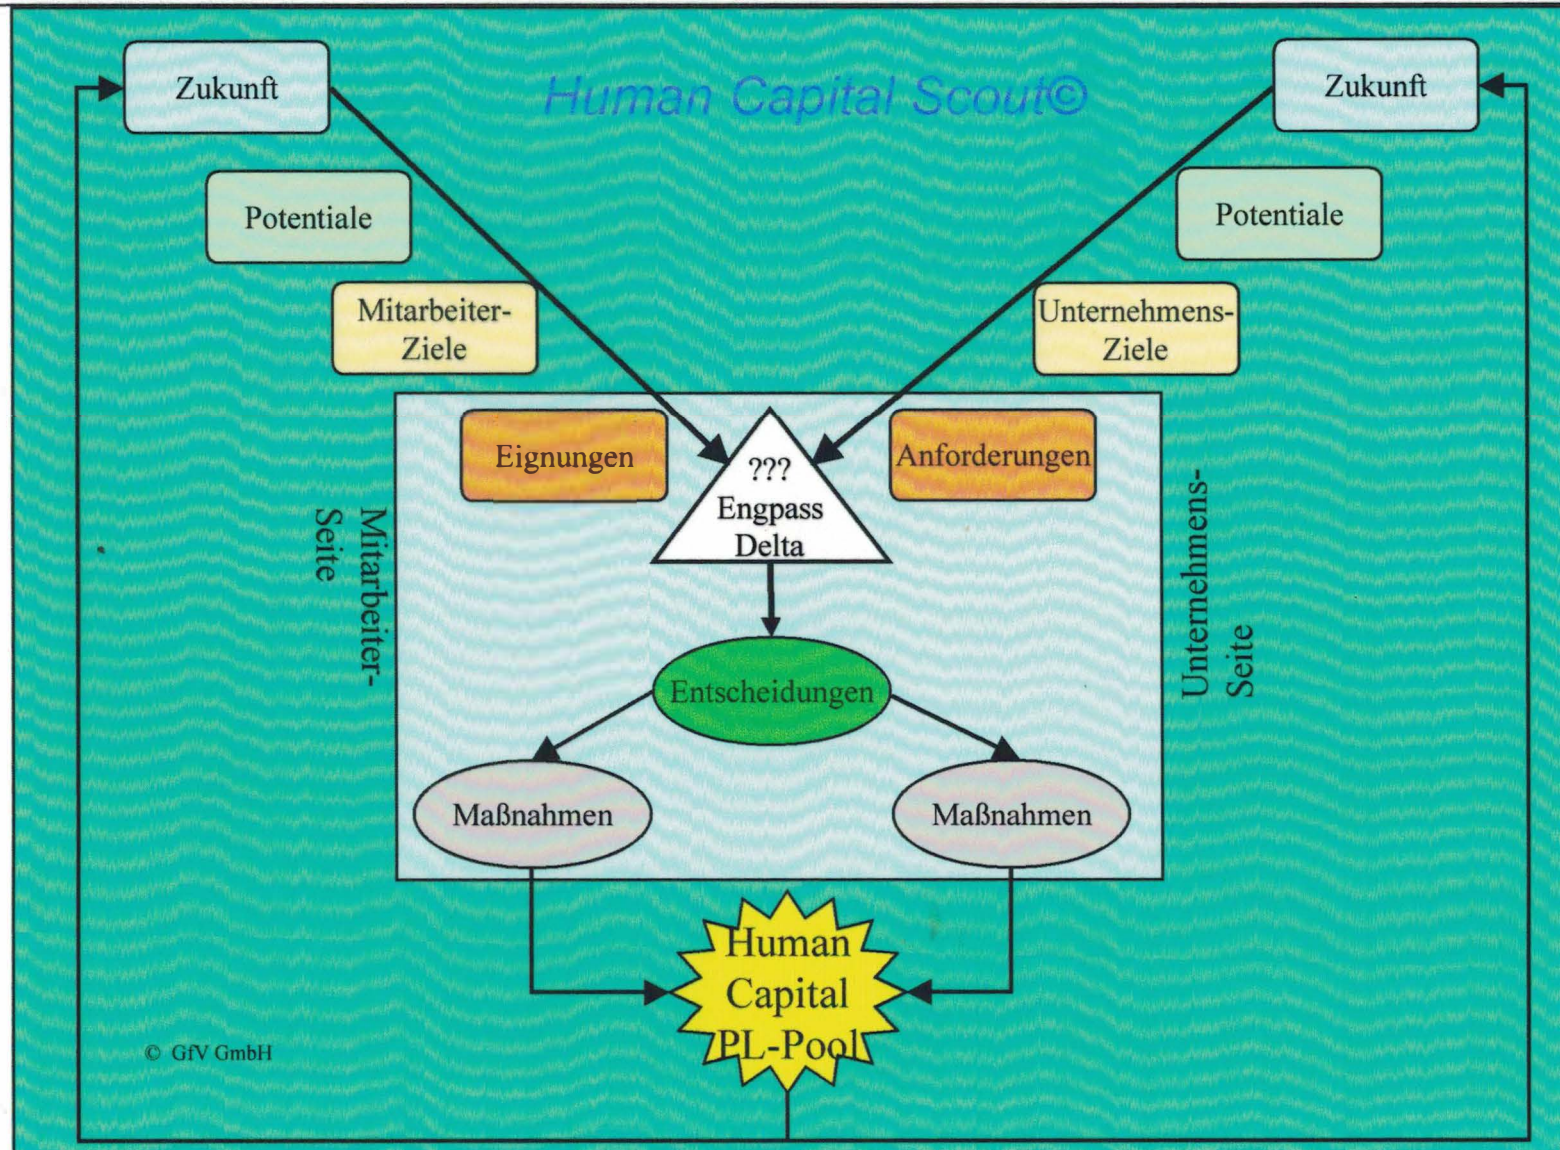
Zukunft

Human Capital Scout©

Zukunft

Potentiale

Potentiale

Mitarbeiter-Ziele

Unternehmens-Ziele

Eignungen

???
Engpass
Delta

Anforderungen

Mitarbeiter-Seite

Unternehmens-Seite

Entscheidungen

Maßnahmen

Maßnahmen

Human Capital PL-Pool

© GfV GmbH